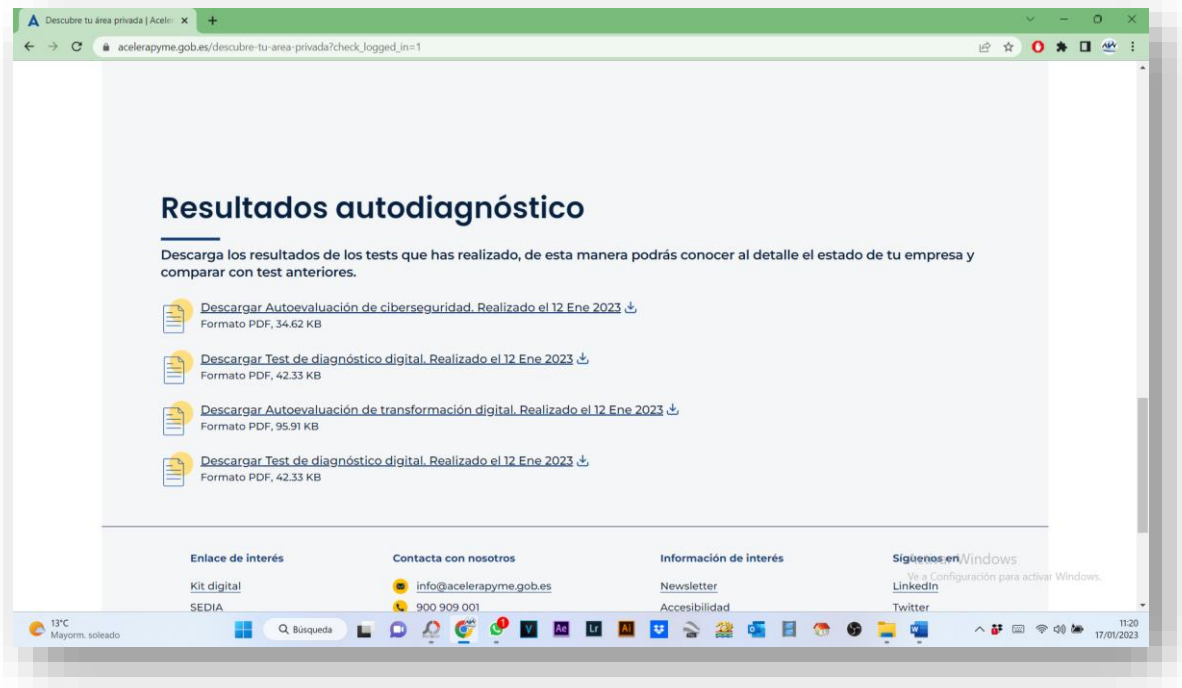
Descubre tu área privada | Aceler ×

acelerapyme.gob.es/descubre-tu-area-privada?check_logged_in=1

Resultados autodiagnóstico

Descarga los resultados de los tests que has realizado, de esta manera podrás conocer al detalle el estado de tu empresa y comparar con test anteriores.

Descargar Autoevaluación de ciberseguridad. Realizado el 12 Ene 2023
Formato PDF, 34.62 KB

Descargar Test de diagnóstico digital. Realizado el 12 Ene 2023
Formato PDF, 42.33 KB

Descargar Autoevaluación de transformación digital. Realizado el 12 Ene 2023
Formato PDF, 95.91 KB

Descargar Test de diagnóstico digital. Realizado el 12 Ene 2023
Formato PDF, 42.33 KB

Enlace de interés
Kit digital
SEDIA

Contacta con nosotros
info@acelerapyme.gob.es
900 909 001

Información de interés
Newsletter
Accesibilidad

Síguenos en
LinkedIn
Twitter

Activar Windows
Ve a Configuración para activar Windows.

13°C
Mayorm. soleado

Búsqueda

11:20
17/01/2023